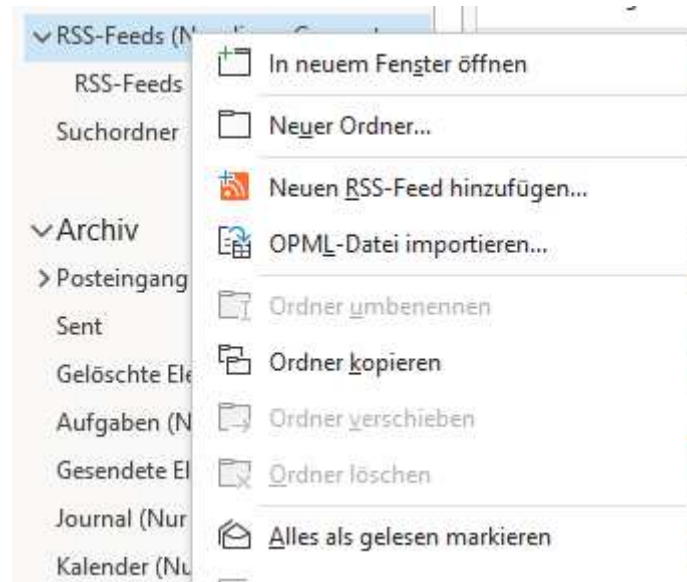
RSS-Feeds (N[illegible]
RSS-Feeds
Suchordner

Archiv
Posteingang
Sent
Gelöschte Ele
Aufgaben (N
Gesendete El
Journal (Nur
Kalender (Nu

In neuem Fenster öffnen
Neuer Ordner...
Neuen RSS-Feed hinzufügen...
OPML-Datei importieren...
Ordner umbenennen
Ordner kopieren
Ordner verschieben
Ordner löschen
Alles als gelesen markieren